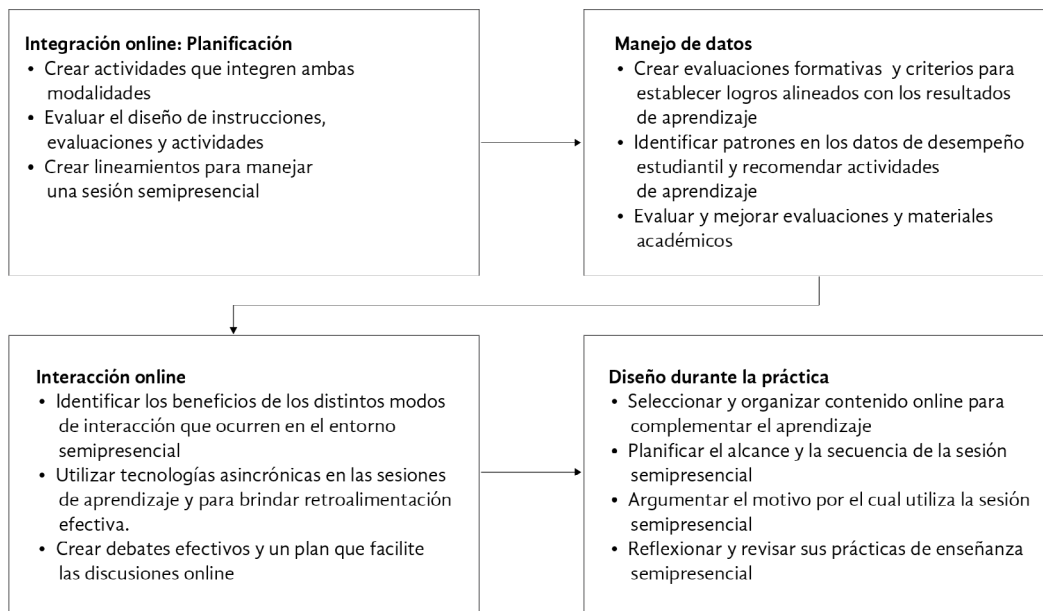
**Integración online: Planificación**
- Crear actividades que integren ambas modalidades
- Evaluar el diseño de instrucciones, evaluaciones y actividades
- Crear lineamientos para manejar una sesión semipresencial

**Manejo de datos**
- Crear evaluaciones formativas y criterios para establecer logros alineados con los resultados de aprendizaje
- Identificar patrones en los datos de desempeño estudiantil y recomendar actividades de aprendizaje
- Evaluar y mejorar evaluaciones y materiales académicos

**Interacción online**
- Identificar los beneficios de los distintos modos de interacción que ocurren en el entorno semipresencial
- Utilizar tecnologías asincrónicas en las sesiones de aprendizaje y para brindar retroalimentación efectiva.
- Crear debates efectivos y un plan que facilite las discusiones online

**Diseño durante la práctica**
- Seleccionar y organizar contenido online para complementar el aprendizaje
- Planificar el alcance y la secuencia de la sesión semipresencial
- Argumentar el motivo por el cual utiliza la sesión semipresencial
- Reflexionar y revisar sus prácticas de enseñanza semipresencial